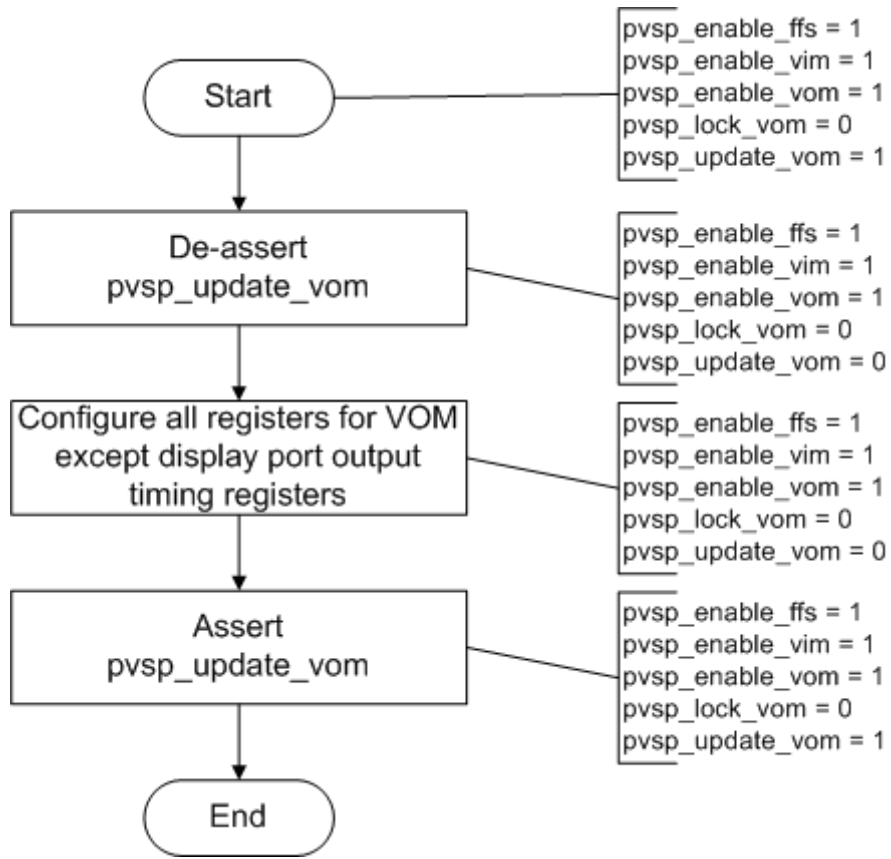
Start

pvsp_enable_ffs = 1
pvsp_enable_vim = 1
pvsp_enable_vom = 1
pvsp_lock_vom = 0
pvsp_update_vom = 1

De-assert pvsp_update_vom

pvsp_enable_ffs = 1
pvsp_enable_vim = 1
pvsp_enable_vom = 1
pvsp_lock_vom = 0
pvsp_update_vom = 0

Configure all registers for VOM except display port output timing registers

pvsp_enable_ffs = 1
pvsp_enable_vim = 1
pvsp_enable_vom = 1
pvsp_lock_vom = 0
pvsp_update_vom = 0

Assert pvsp_update_vom

pvsp_enable_ffs = 1
pvsp_enable_vim = 1
pvsp_enable_vom = 1
pvsp_lock_vom = 0
pvsp_update_vom = 1

End